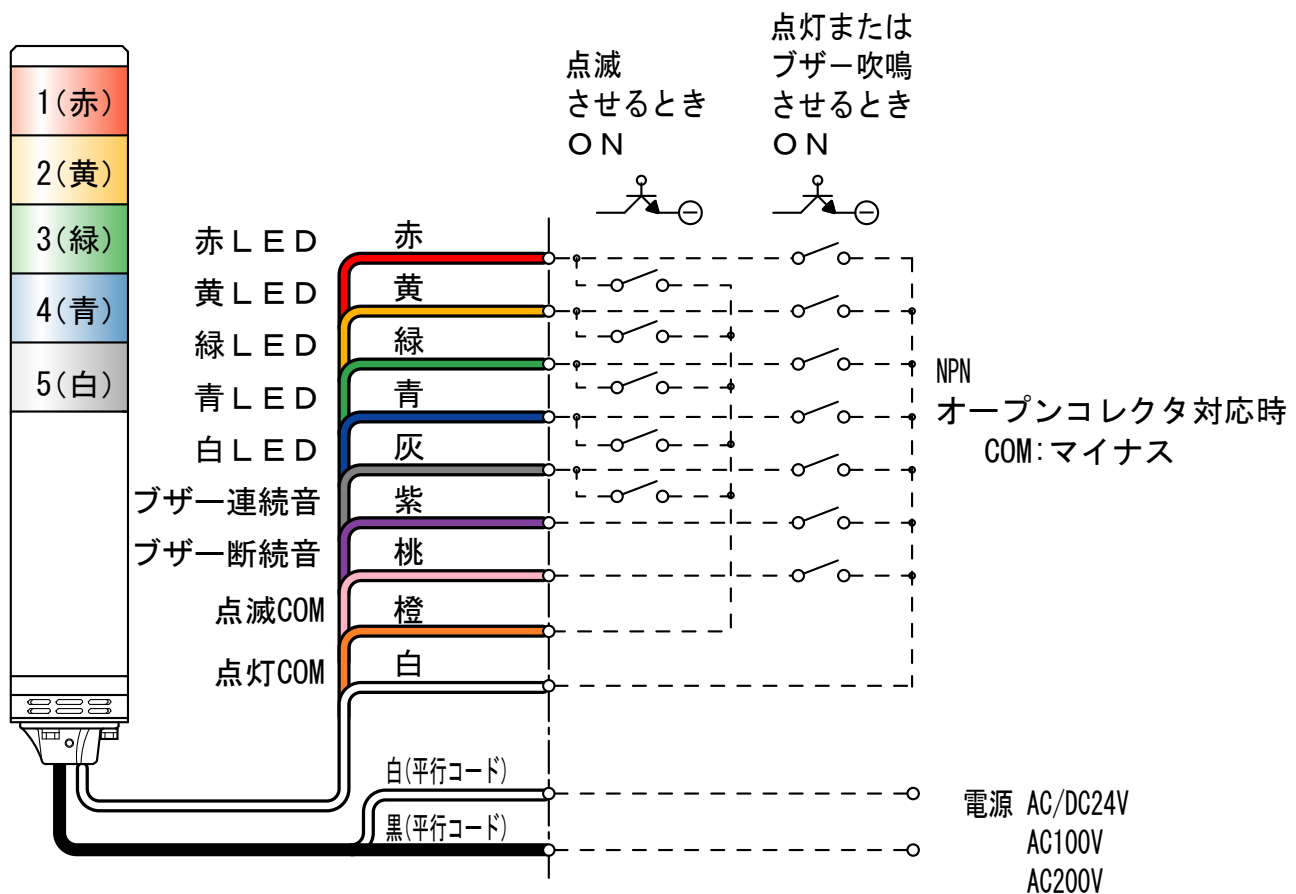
1(赤)
2(黄)
3(緑)
4(青)
5(白)

点滅
させるとき
ON

点灯または
ブザー吹鳴
させるとき
ON

赤LED
黄LED
緑LED
青LED
白LED
ブザー連続音
ブザー断続音
点滅COM
点灯COM

赤
黄
緑
青
灰
紫
桃
橙
白

NPN
オープンコレクタ対応時
COM:マイナス

白(平行コード)
黒(平行コード)

電源 AC/DC24V
AC100V
AC200V